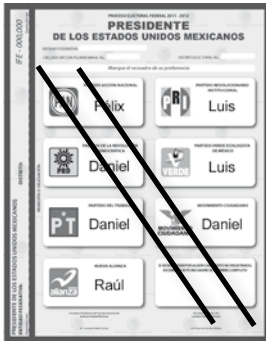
IFE - 000,000

PROCESO ELECTORAL FEDERAL 2011 - 2012

PRESIDENTE

DE LOS ESTADOS UNIDOS MEXICANOS

Marque el recuadro de su preferencia

PARTIDO ACCIÓN NACIONAL

PAN

Félix

PARTIDO REVOLUCIONARIO INSTITUCIONAL

PRI

Luis

PARTIDO DE LA REVOLUCIÓN DEMOCRÁTICA

PRD

Daniel

PARTIDO VERDE ECOLOGISTA DE MÉXICO

VERDE

Luis

PARTIDO DEL TRABAJO

PT

Daniel

MOVIMIENTO CIUDADANO

MOVIMIENTO CIUDADANO

Daniel

NUEVA ALIANZA

alianza

Raúl

PRESIDENTE DE LOS ESTADOS UNIDOS MEXICANOS

DISTRITO: